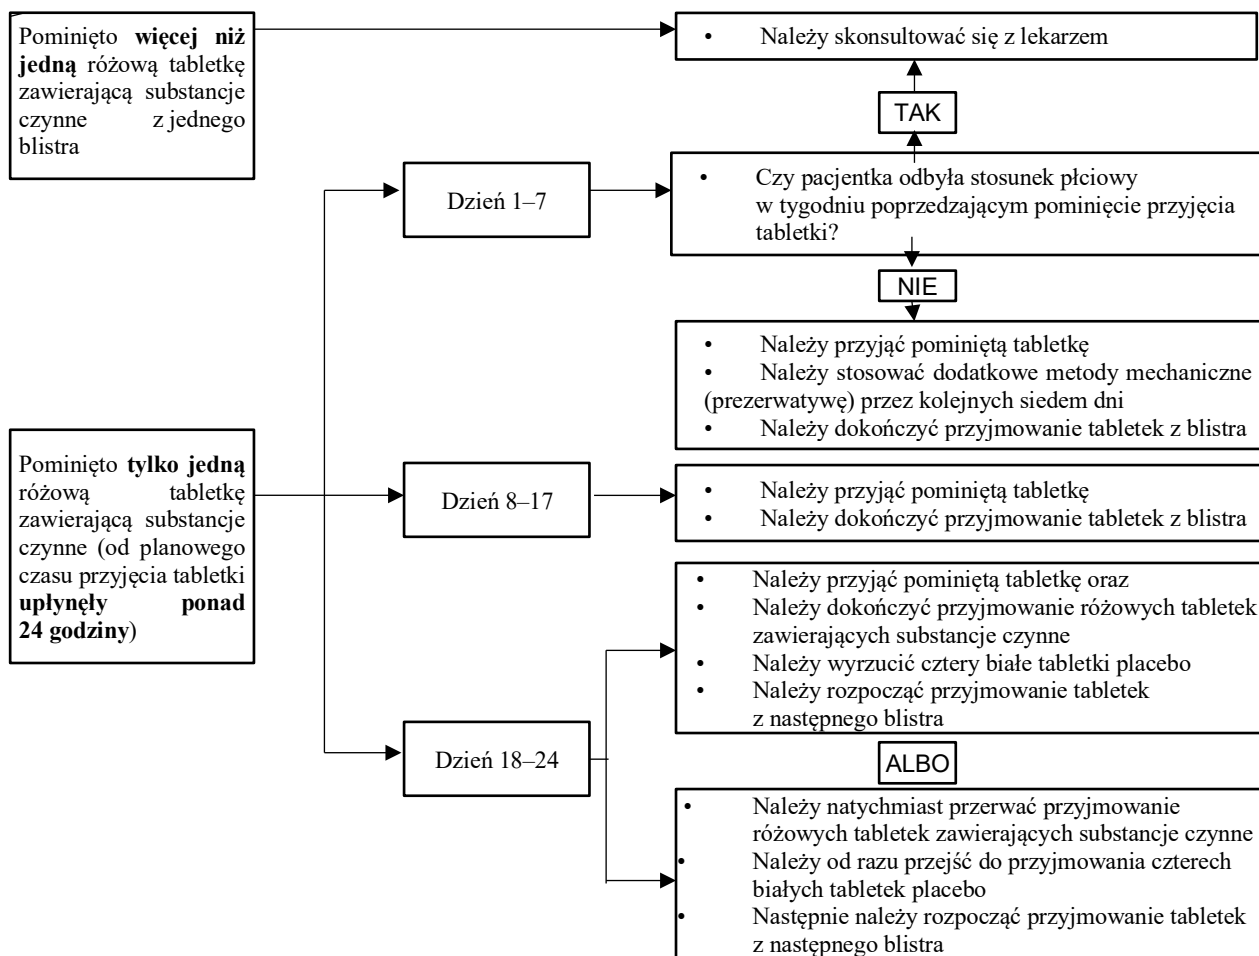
Pominięto **więcej niż jedną** różową tabletkę zawierającą substancje czynne z jednego blistra

• Należy skonsultować się z lekarzem

TAK

Dzień 1–7

• Czy pacjentka odbyła stosunek płciowy w tygodniu poprzedzającym pominięcie przyjęcia tabletki?

NIE

• Należy przyjąć pominiętą tabletkę
• Należy stosować dodatkowe metody mechaniczne (prezerwatywę) przez kolejnych siedem dni
• Należy dokończyć przyjmowanie tabletek z blistra

Pominięto **tylko jedną** różową tabletkę zawierającą substancje czynne (od planowego czasu przyjęcia tabletki **upłynęły ponad 24 godziny**)

Dzień 8–17

• Należy przyjąć pominiętą tabletkę
• Należy dokończyć przyjmowanie tabletek z blistra

• Należy przyjąć pominiętą tabletkę oraz
• Należy dokończyć przyjmowanie różowych tabletek zawierających substancje czynne
• Należy wyrzucić cztery białe tabletki placebo
• Należy rozpocząć przyjmowanie tabletek z następnego blistra

Dzień 18–24

ALBO

• Należy natychmiast przerwać przyjmowanie różowych tabletek zawierających substancje czynne
• Należy od razu przejść do przyjmowania czterech białych tabletek placebo
• Następnie należy rozpocząć przyjmowanie tabletek z następnego blistra